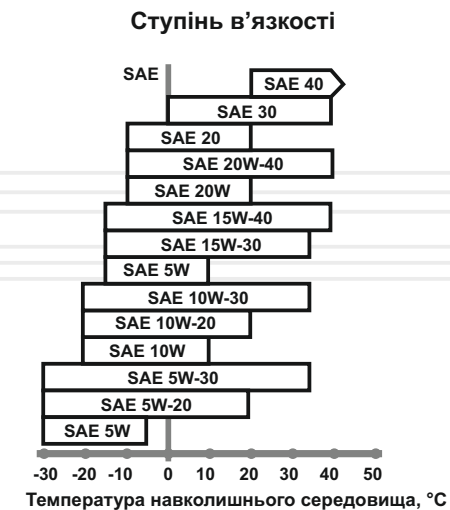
Ступінь в'язкості

SAE

SAE 40

SAE 30

SAE 20

SAE 20W-40

SAE 20W

SAE 15W-40

SAE 15W-30

SAE 5W

SAE 10W-30

SAE 10W-20

SAE 10W

SAE 5W-30

SAE 5W-20

SAE 5W

-30 -20 -10 0 10 20 30 40 50

Температура навколишнього середовища, °C